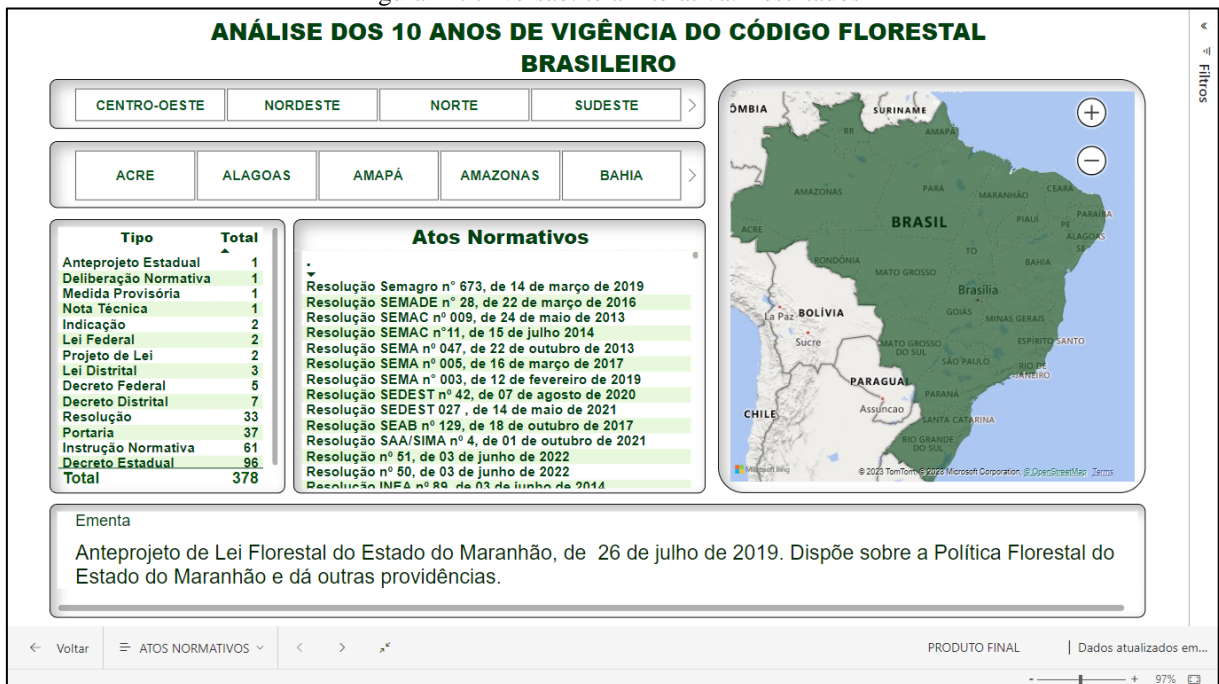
ANÁLISE DOS 10 ANOS DE VIGÊNCIA DO CÓDIGO FLORESTAL BRASILEIRO

CENTRO-OESTE | NORDESTE | NORTE | SUDESTE

ACRE | ALAGOAS | AMAPÁ | AMAZONAS | BAHIA

| Tipo | Total |
|---|---|
| Anteprojeto Estadual | 1 |
| Deliberação Normativa | 1 |
| Medida Provisória | 1 |
| Nota Técnica | 1 |
| Indicação | 2 |
| Lei Federal | 2 |
| Projeto de Lei | 2 |
| Lei Distrital | 3 |
| Decreto Federal | 5 |
| Decreto Distrital | 7 |
| Resolução | 33 |
| Portaria | 37 |
| Instrução Normativa | 61 |
| Decreto Estadual | 96 |
| Total | 378 |

Atos Normativos

Resolução Semagro n° 673, de 14 de março de 2019
Resolução SEMADE n° 28, de 22 de março de 2016
Resolução SEMAC n° 009, de 24 de maio de 2013
Resolução SEMAC n°11, de 15 de julho 2014
Resolução SEMA n° 047, de 22 de outubro de 2013
Resolução SEMA nº 005, de 16 de março de 2017
Resolução SEMA n° 003, de 12 de fevereiro de 2019
Resolução SEDEST nº 42, de 07 de agosto de 2020
Resolução SEDEST 027 , de 14 de maio de 2021
Resolução SEAB nº 129, de 18 de outubro de 2017
Resolução SAA/SIMA nº 4, de 01 de outubro de 2021
Resolução nº 51, de 03 de junho de 2022
Resolução nº 50, de 03 de junho de 2022
Resolução INEA nº 89, de 03 de junho de 2014

ÔMBIA SURINAME RR AMAPÁ AMAZONAS PARÁ MARANHÃO CEARÁ BRASIL PIAUÍ PARAÍBA PE ALAGOAS ACRE RONDÔNIA TO SE BAHIA MATO GROSSO Brasília GOIÁS MINAS GERAIS La Paz BOLÍVIA Sucre MATO GROSSO DO SUL ESPÍRITO SANTO SÃO PAULO RIO DE JANEIRO PARAGUAI PARANÁ CHILE Assunção SANTA CATARINA RIO GRANDE DO SUL
Microsoft Bing © 2023 TomTom, © 2023 Microsoft Corporation, © OpenStreetMap Terms

Filtros

Ementa
Anteprojeto de Lei Florestal do Estado do Maranhão, de 26 de julho de 2019. Dispõe sobre a Política Florestal do Estado do Maranhão e dá outras providências.

Voltar | ATOS NORMATIVOS | PRODUTO FINAL | Dados atualizados em... | 97%